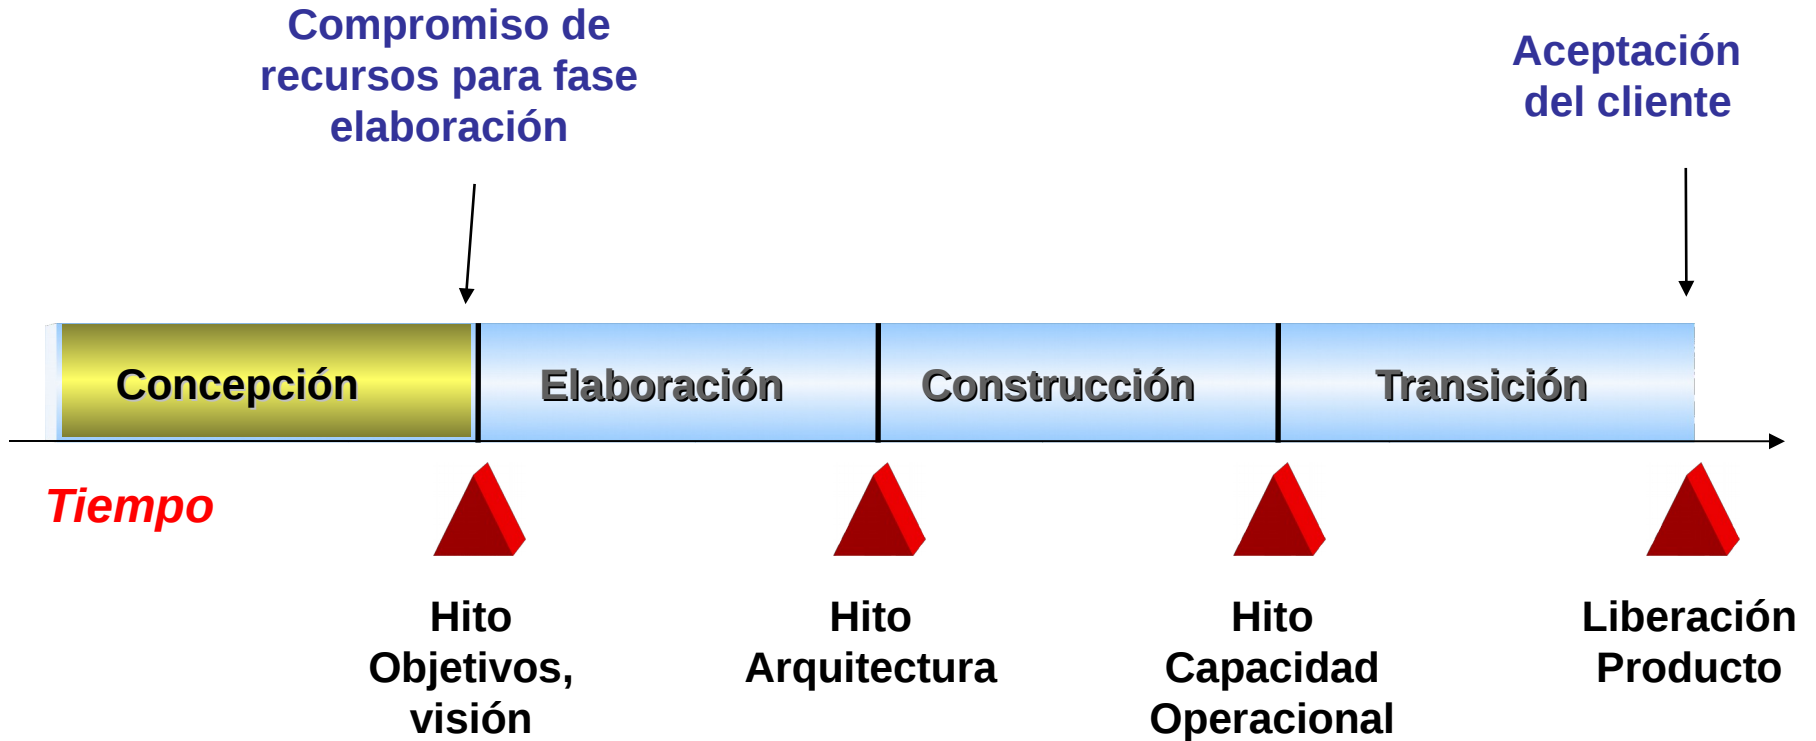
Compromiso de recursos para fase elaboración

Aceptación del cliente

Concepción

Elaboración

Construcción

Transición

Tiempo

Hito Objetivos, visión

Hito Arquitectura

Hito Capacidad Operacional

Liberación Producto